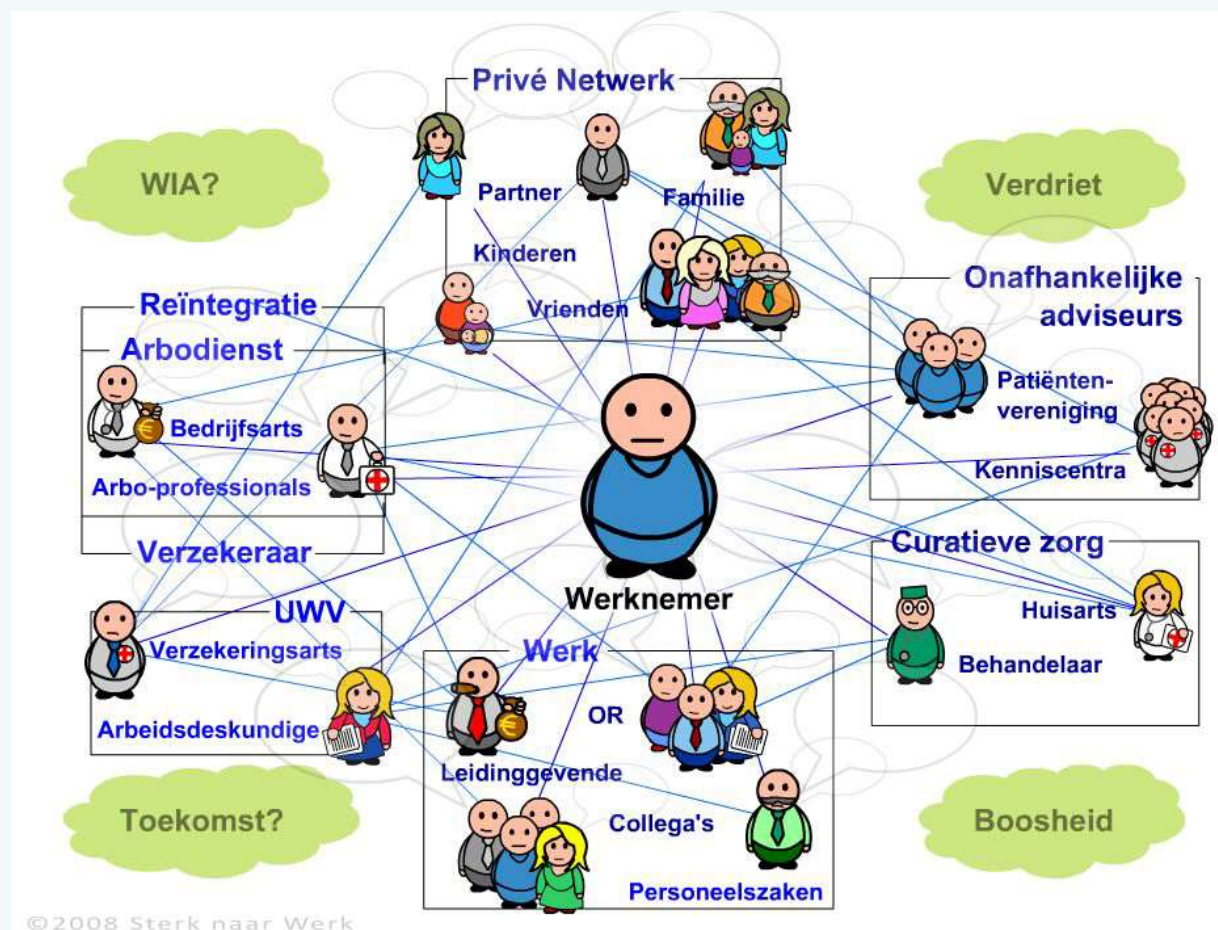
Privé Netwerk

Partner

Familie

Kinderen

Vrienden

WIA?

Verdriet

Onafhankelijke adviseurs

Patiënten-vereniging

Kenniscentra

Reïntegratie

Arbodienst

Bedrijfsarts

Arbo-professionals

Verzekeraar

Werknemer

Curatieve zorg

Huisarts

Behandelaar

UWV

Verzekeringsarts

Arbeidsdeskundige

Werk

OR

Leidinggevende

Collega's

Personeelszaken

Toekomst?

Boosheid

©2008 Sterk naar Werk